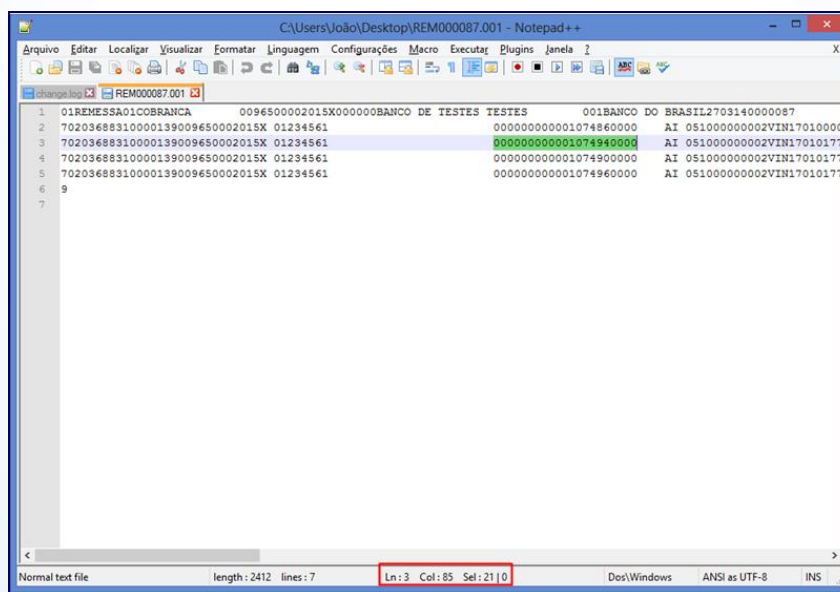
C:\Users\João\Desktop\REM000087.001 - Notepad++

Arquivo Editar Localizar Visualizar Formatar Linguagem Configurações Macro Executar Plugins Janela ?

X

change.log REM000087.001

1 01REMESSA01COBRANCA 0096500002015X000000BANCO DE TESTES TESTES 001BANCO DO BRASIL2703140000087
2 7020368831000013900965000 2015X 01234561 00000000001074860000 AI 051000000002VIN1701000
3 7020368831000013900965000 2015X 01234561 00000000001074940000 AI 051000000002VIN1701017
4 7020368831000013900965000 2015X 01234561 00000000001074900000 AI 051000000002VIN1701017
5 7020368831000013900965000 2015X 01234561 00000000001074960000 AI 051000000002VIN1701017
6 9
7

Normal text file length : 2412 lines : 7 Ln : 3 Col : 85 Sel : 21 | 0 Dos\Windows ANSI as UTF-8 INS